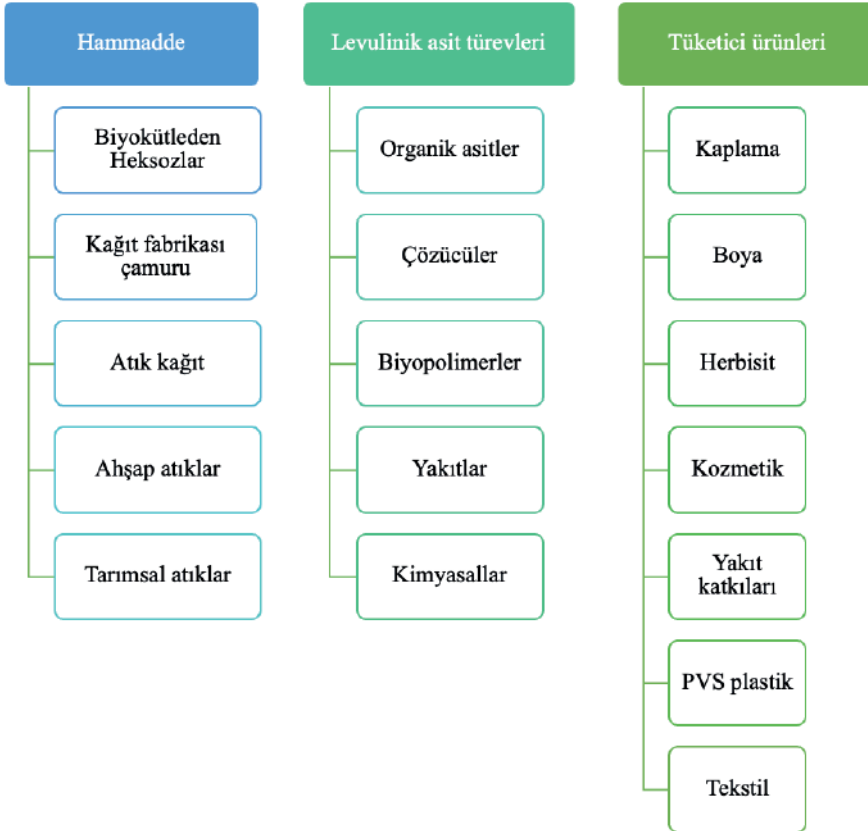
Hammadde

Biyokütleden Heksozlar

Kağıt fabrikası çamuru

Atık kağıt

Ahşap atıklar

Tarımsal atıklar

Levulinik asit türevleri

Organik asitler

Çözücüler

Biyopolimerler

Yakıtlar

Kimyasallar

Tüketici ürünleri

Kaplama

Boya

Herbisit

Kozmetik

Yakıt katkıları

PVS plastik

Tekstil